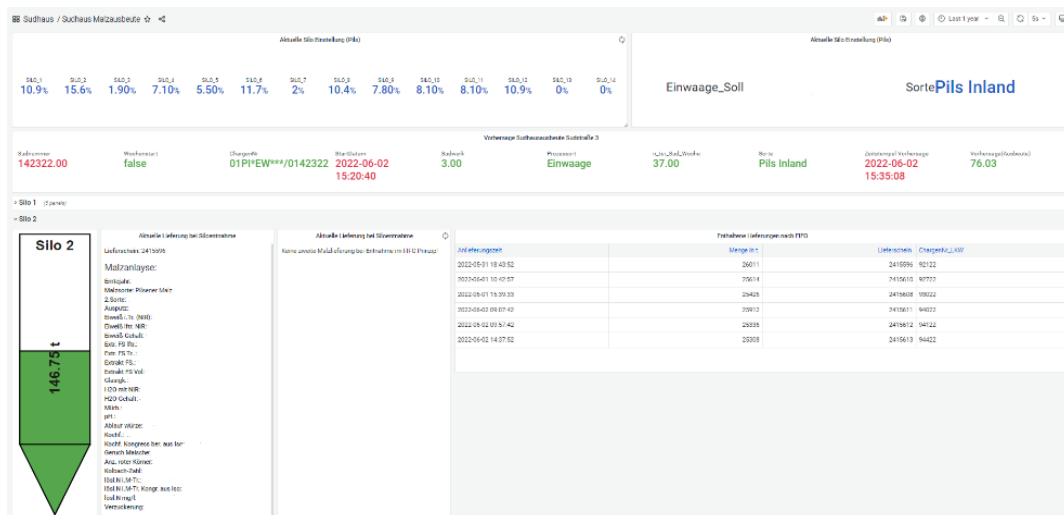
Sudhaus / Sudhaus Malzausbeute ☆

Last 1 year

Aktuelle Silo Einstellung (Pils)

| SILO_1 | SILO_2 | SILO_3 | SILO_4 | SILO_5 | SILO_6 | SILO_7 | SILO_8 | SILO_9 | SILO_10 | SILO_11 | SILO_12 | SILO_13 | SILO_14 |
|---|---|---|---|---|---|---|---|---|---|---|---|---|---|
| 10.9% | 15.6% | 1.90% | 7.10% | 5.50% | 11.7% | 2% | 10.4% | 7.80% | 8.10% | 8.10% | 10.9% | 0% | 0% |

Aktuelle Silo Einstellung (Pils)

Einwaage_Soll

Sorte Pils Inland

Vorhersage Sudhausausbeute Sudstraße 3

| Sudnummer | Wochenstart | ChargenNr | Startdatum | Sudwerk | Prozessort | n_Sud_Woche | Sorte | Zeitstempel Vorhersage | Vorhersage(Ausbeute) |
|---|---|---|---|---|---|---|---|---|---|
| 142322.00 | false | 01PI*EW***/0142322 | 2022-06-02 15:20:40 | 3.00 | Einwaage | 37.00 | Pils Inland | 2022-06-02 15:35:08 | 76.03 |

> Silo 1 (5 panels)

⌄ Silo 2

Silo 2

146.75 t

Aktuelle Lieferung bei Silorentnahme

Lieferschein: 2415596

Malzanlayse:

Einkufer:
Malzsorte: Pilsener Malz
2.Sorte:
Ausputz:
Eiweiß i.Tr. (NIR):
Eiweiß ltr. NIR:
Eiweiß Gehalt:
Extr. FS lftr.:
Extr. FS Tr.:
Extrakt FS:
Extrakt FS Vol:
Glasigk.:
H2O mit NIR:
H2O Gehalt:
Mürb.:
pH:
Ablaut würze:
Kochf.:
Kochf. Kongress ber. aus lor:
Geruch Malzcher:
Anz. roter Körner:
Kolbach-Zahl:
lösl.N i.M-Tr.:
lösl.N i.M-Tr. Kongr. aus lcc:
lösl.N mg/l:
Verzuckerung:

Aktuelle Lieferung bei Silorentnahme

Keine zweite Malzlieferung bei Entnahme im FIFO Prinzip

Freiheiten Lieferungen nach FIFO

| Anlieferungszeit | Menge in | Lieferschein | ChargenNr_LKW |
|---|---|---|---|
| 2022-05-31 18:43:52 | 26011 | 2415596 | 92122 |
| 2022-06-01 10:42:57 | 25614 | 2415610 | 92722 |
| 2022-06-01 15:39:33 | 25425 | 2415608 | 88022 |
| 2022-06-02 09:07:42 | 25913 | 2415611 | 94422 |
| 2022-06-02 09:57:42 | 25336 | 2415612 | 94122 |
| 2022-06-02 14:37:52 | 25308 | 2415613 | 94422 |